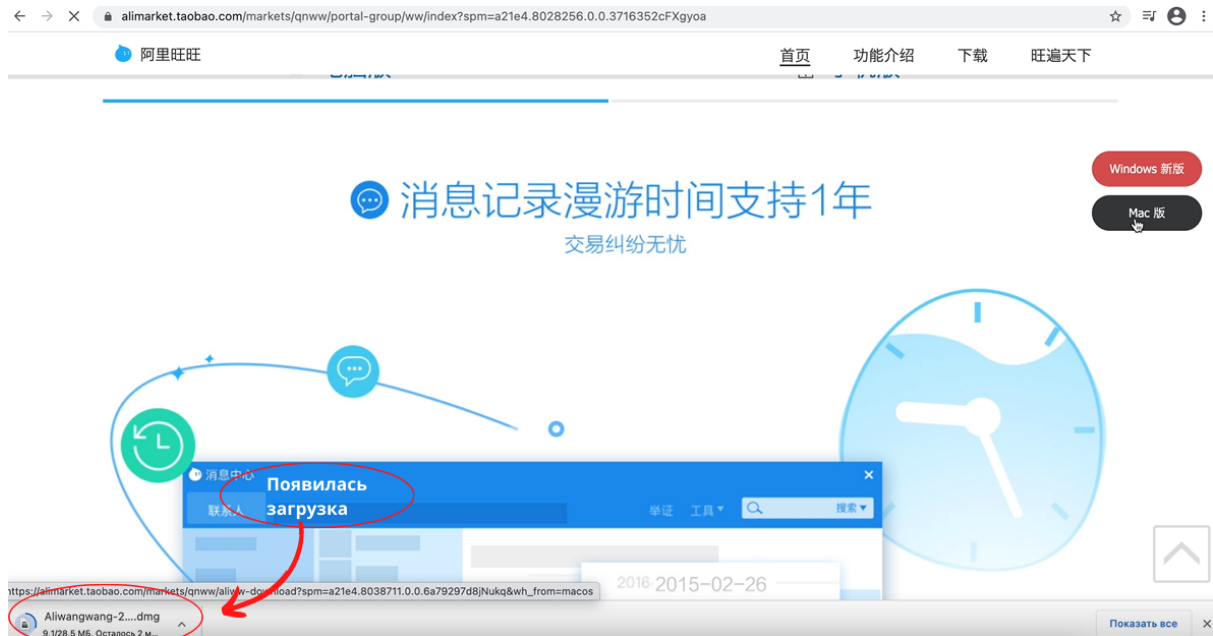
alimarket.taobao.com/markets/qnww/portal-group/ww/index?spm=a21e4.8028256.0.0.3716352cFXgyoa

阿里旺旺

首页 功能介绍 下载 旺遍天下

Windows 新版

Mac 版

消息记录漫游时间支持1年

交易纠纷无忧

消息中心

Появилась загрузка

联系人

举证 工具▼ 搜索▼

2016 2015-02-26

https://alimarket.taobao.com/markets/qnww/aliww-download?spm=a21e4.8038711.0.0.6a79297d8jNukq&wh_from=macos

Aliwangwang-2....dmg

9,1/28,5 МБ, Осталось 2 м...

Показать все